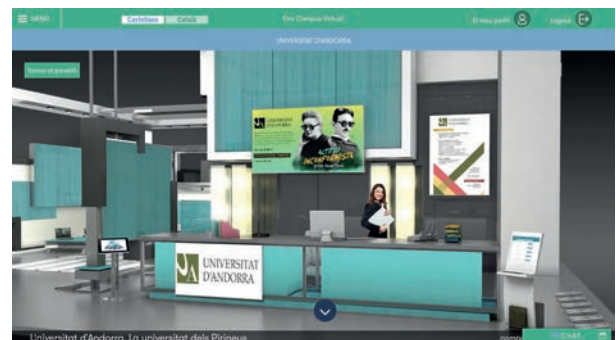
MENU Castellano Català Eiro Campus Virtual El meu perfil Logout

UNIVERSITAT D'ANDORRA

Tornar al pavelló

UNIVERSITAT D'ANDORRA

ACTITUD INCONFORMISTA

UNIVERSITAT D'ANDORRA

Universitat d'Andorra. La universitat dels Pirineus

CHAT